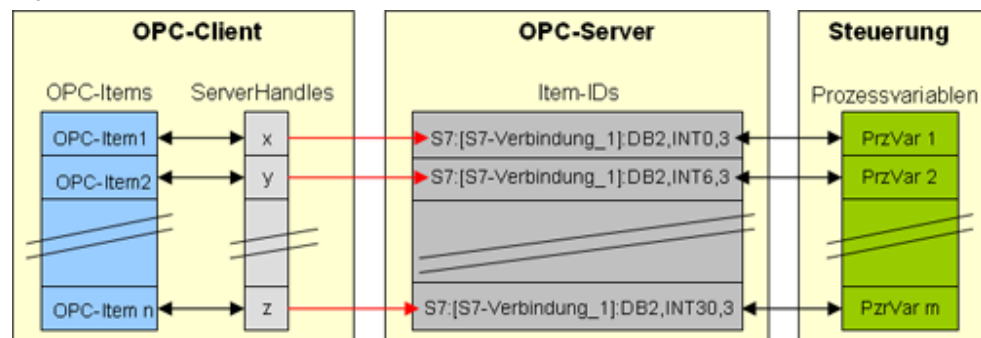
OPC-Client

OPC-Items

ServerHandles

OPC-Item1

x

OPC-Item2

y

OPC-Item n

z

OPC-Server

Item-IDs

S7:[S7-Verbindung_1]:DB2,INT0,3

S7:[S7-Verbindung_1]:DB2,INT6,3

S7:[S7-Verbindung_1]:DB2,INT30,3

Steuerung

Prozessvariablen

PrzVar 1

PrzVar 2

PzrVar m